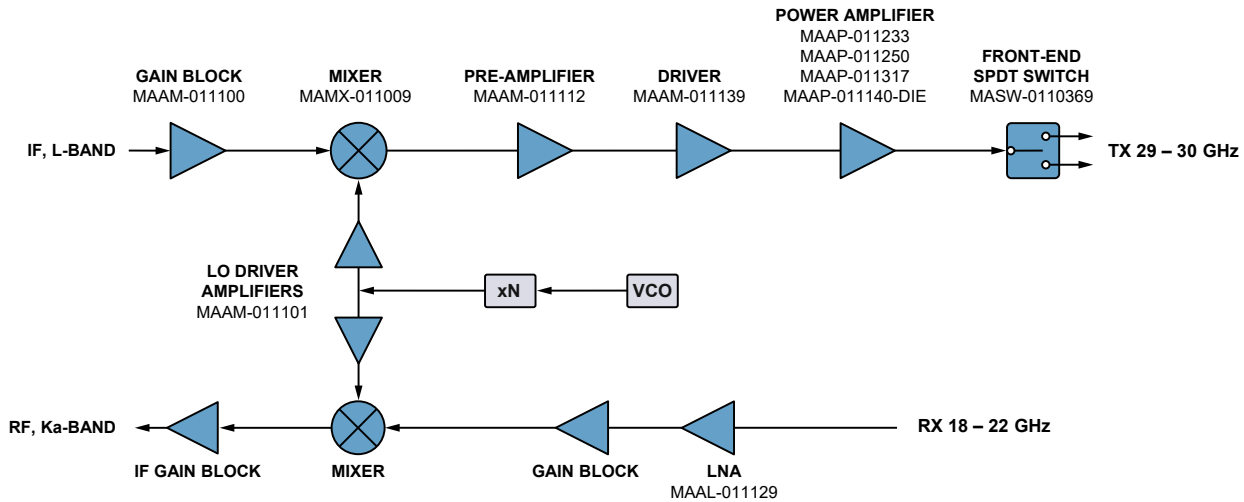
POWER AMPLIFIER
MAAP-011233
MAAP-011250
MAAP-011317
MAAP-011140-DIE

GAIN BLOCK
MAAM-011100

MIXER
MAMX-011009

PRE-AMPLIFIER
MAAM-011112

DRIVER
MAAM-011139

FRONT-END
SPDT SWITCH
MASW-0110369

IF, L-BAND

TX 29 – 30 GHz

LO DRIVER
AMPLIFIERS
MAAM-011101

xN

VCO

RF, Ka-BAND

RX 18 – 22 GHz

IF GAIN BLOCK

MIXER

GAIN BLOCK

LNA
MAAL-011129